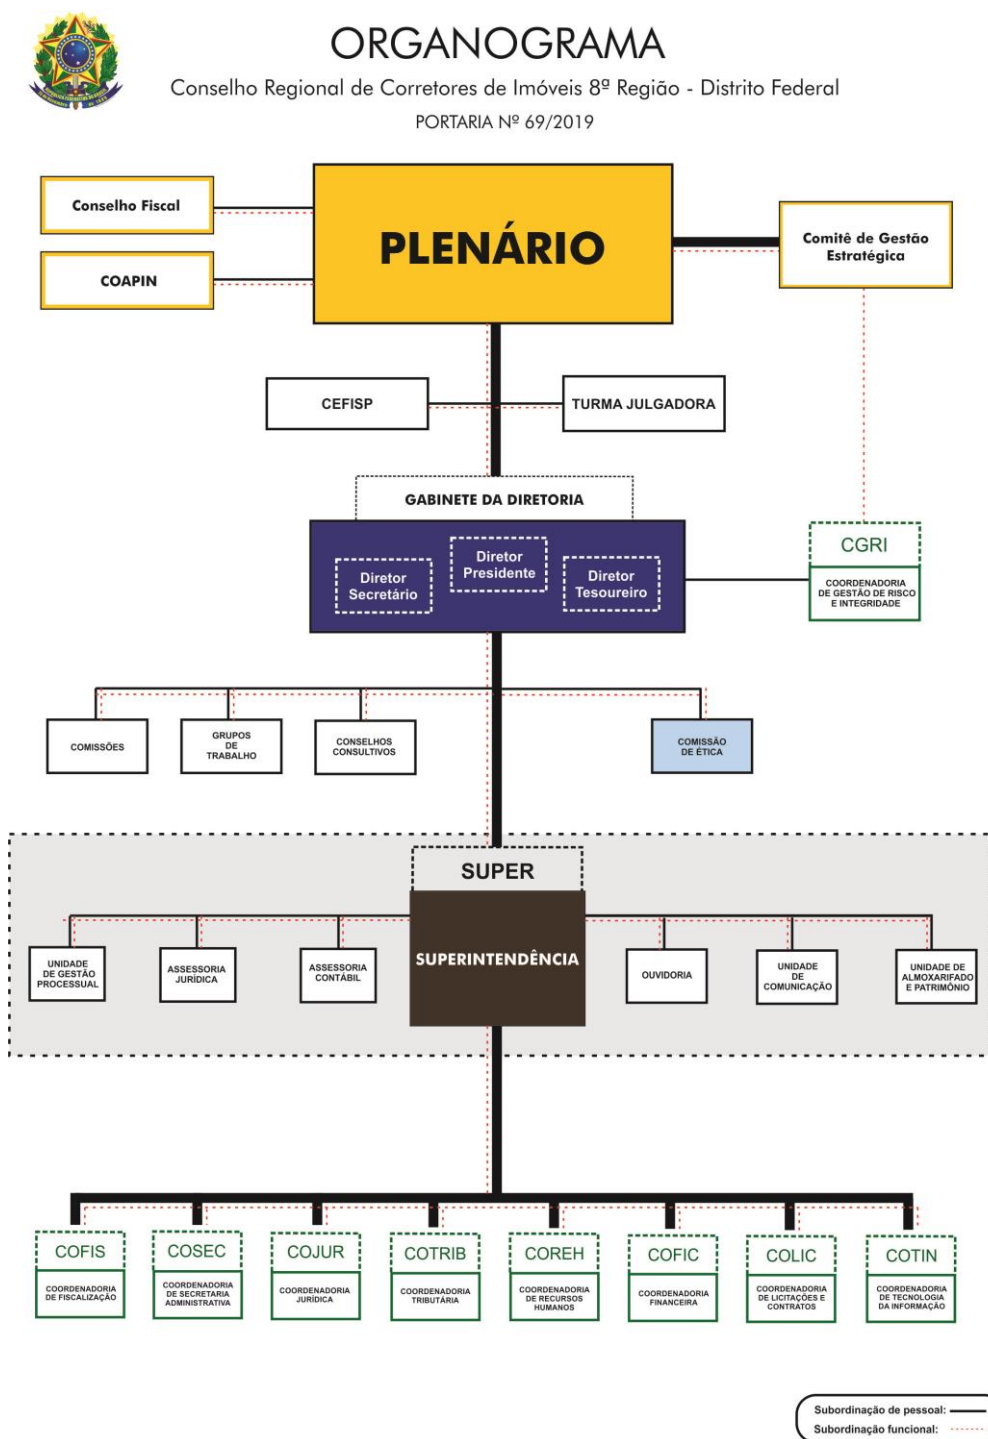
ORGANOGRAMA

Conselho Regional de Corretores de Imóveis 8ª Região - Distrito Federal

PORTARIA Nº 69/2019

Conselho Fiscal

COAPIN

PLENÁRIO

Comitê de Gestão Estratégica

CEFISP

TURMA JULGADORA

GABINETE DA DIRETORIA

Diretor Secretário

Diretor Presidente

Diretor Tesoureiro

CGRI

COORDENADORIA DE GESTÃO DE RISCO E INTEGRIDADE

COMISSÕES

GRUPOS DE TRABALHO

CONSELHOS CONSULTIVOS

COMISSÃO DE ÉTICA

SUPER

SUPERINTENDÊNCIA

UNIDADE DE GESTÃO PROCESSUAL

ASSESSORIA JURÍDICA

ASSESSORIA CONTÁBIL

OUVIDORIA

UNIDADE DE COMUNICAÇÃO

UNIDADE DE ALMOXARIFADO E PATRIMÔNIO

COFIS
COORDENADORIA DE FISCALIZAÇÃO

COSEC
COORDENADORIA DE SECRETARIA ADMINISTRATIVA

COJUR
COORDENADORIA JURÍDICA

COTRIB
COORDENADORIA TRIBUTÁRIA

COREH
COORDENADORIA DE RECURSOS HUMANOS

COFIC
COORDENADORIA FINANCEIRA

COLIC
COORDENADORIA DE LICITAÇÕES E CONTRATOS

COTIN
COORDENADORIA DE TECNOLOGIA DA INFORMAÇÃO

Subordinação de pessoal:
Subordinação funcional: